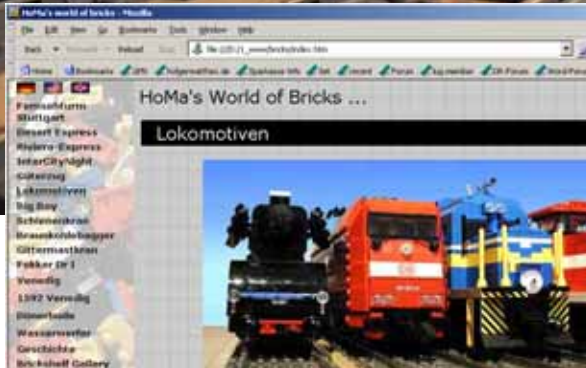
HoMa's world of bricks - Mozilla

File Edit View Go Bookmarks Tools Window Help

Back Forward Reload Stop file:///D:/1_www/bricks/index.htm

Home Bookmarks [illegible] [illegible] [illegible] Set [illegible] Forum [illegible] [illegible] Forum Word Press

HoMa's World of Bricks ...

Lokomotiven

Fernsehturm Stuttgart
Desert Express
Rheingold-Express
InterCityNight
Güterzug
Lokomotiven
Big Boy
Schienenkran
Braunkohlebagger
Gittermastkran
Fokker Dr I
Venedig
1592 Venedig
Dünenhaus
Wasserwerfer
Geschichte
Brickshelf Gallery